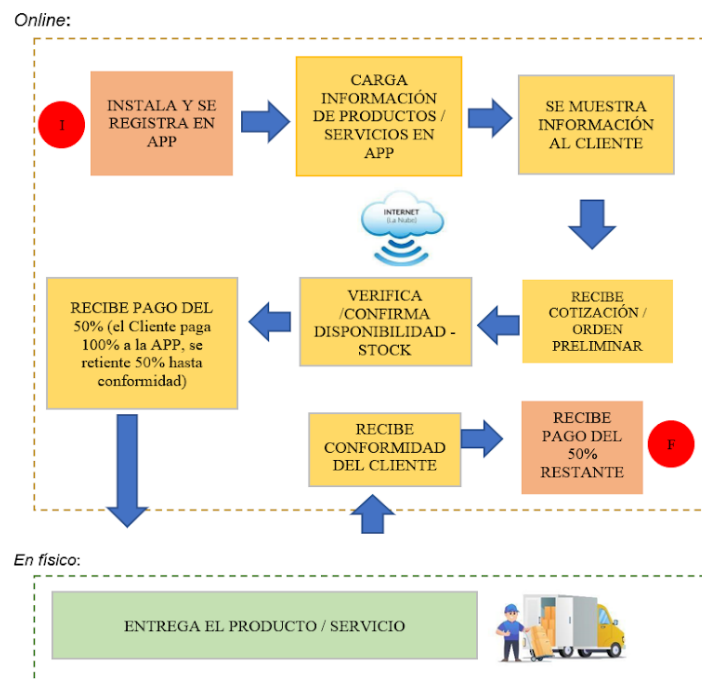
Online:

I

INSTALA Y SE REGISTRA EN APP

CARGA INFORMACIÓN DE PRODUCTOS / SERVICIOS EN APP

SE MUESTRA INFORMACIÓN AL CLIENTE

INTERNET (La Nube)

RECIBE PAGO DEL 50% (el Cliente paga 100% a la APP, se retiente 50% hasta conformidad)

VERIFICA /CONFIRMA DISPONIBILIDAD - STOCK

RECIBE COTIZACIÓN / ORDEN PRELIMINAR

RECIBE CONFORMIDAD DEL CLIENTE

RECIBE PAGO DEL 50% RESTANTE

F

En físico:

ENTREGA EL PRODUCTO / SERVICIO